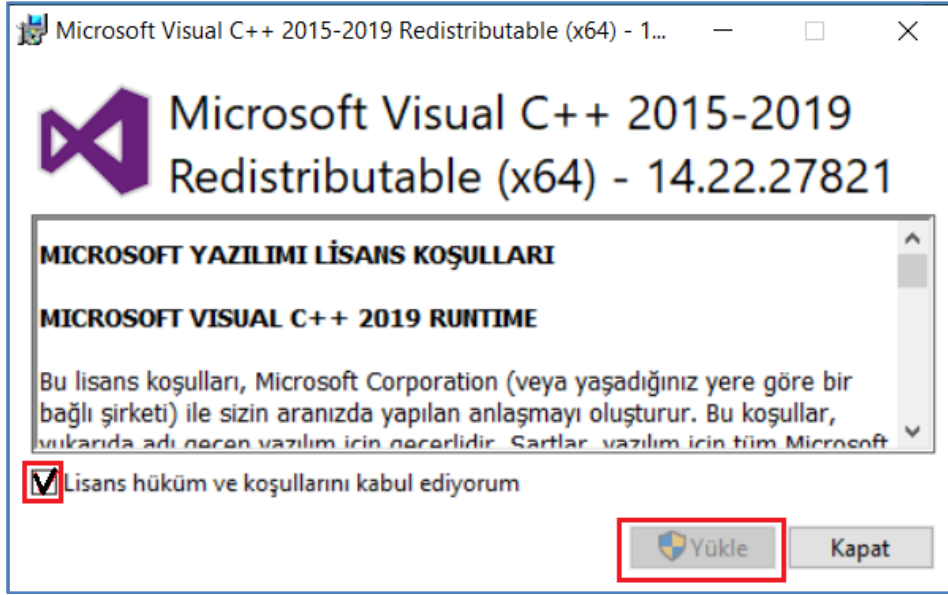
Microsoft Visual C++ 2015-2019 Redistributable (x64) - 1...

Microsoft Visual C++ 2015-2019 Redistributable (x64) - 14.22.27821

MICROSOFT YAZILIMI LİSANS KOŞULLARI

MICROSOFT VISUAL C++ 2019 RUNTIME

Bu lisans koşulları, Microsoft Corporation (veya yaşadığınız yere göre bir bağlı şirketi) ile sizin aranızda yapılan anlaşmayı oluşturur. Bu koşullar, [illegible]

Lisans hüküm ve koşullarını kabul ediyorum

Yükle

Kapat